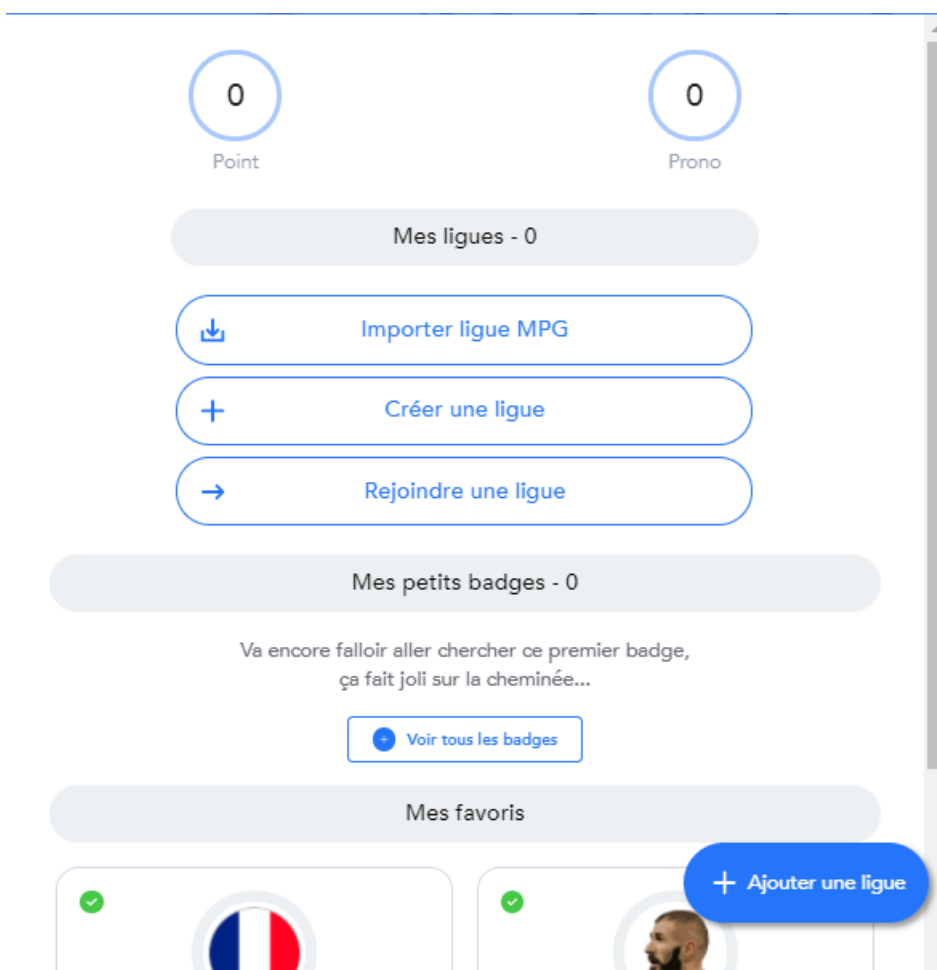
0
Point

0
Prono

Mes ligues - 0

Importer ligue MPG

Créer une ligue

Rejoindre une ligue

Mes petits badges - 0

Va encore falloir aller chercher ce premier badge, ça fait joli sur la cheminée...

Voir tous les badges

Mes favoris

Ajouter une ligue